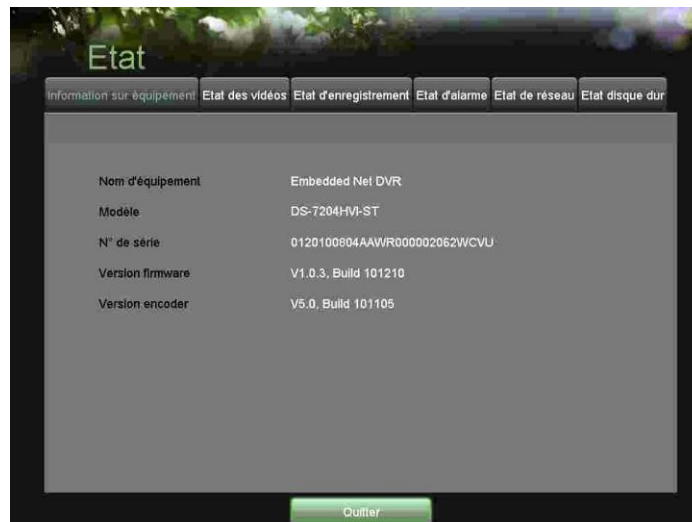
Etat

Information sur équipement | Etat des vidéos | Etat d'enregistrement | Etat d'alarme | Etat de réseau | Etat disque dur

Nom d'équipement Embedded Net DVR
Modèle DS-7204HVI-ST
N° de série 0120100804AAWR000002062WCVU
Version firmware V1.0.3, Build 101210
Version encoder V5.0, Build 101105

Quitter